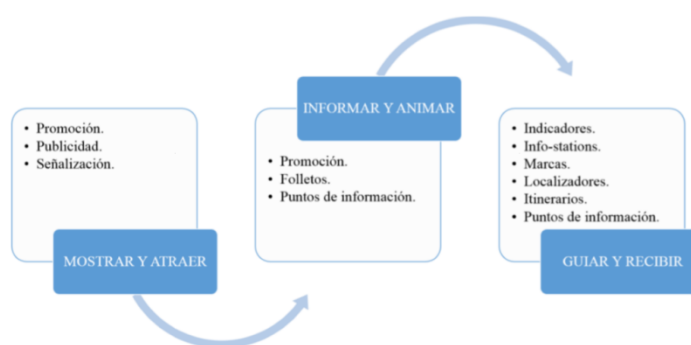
• Promoción.
• Publicidad.
• Señalización.

MOSTRAR Y ATRAER

INFORMAR Y ANIMAR

• Promoción.
• Folletos.
• Puntos de información.

• Indicadores.
• Info-stations.
• Marcas.
• Localizadores.
• Itinerarios.
• Puntos de información.

GUIAR Y RECIBIR